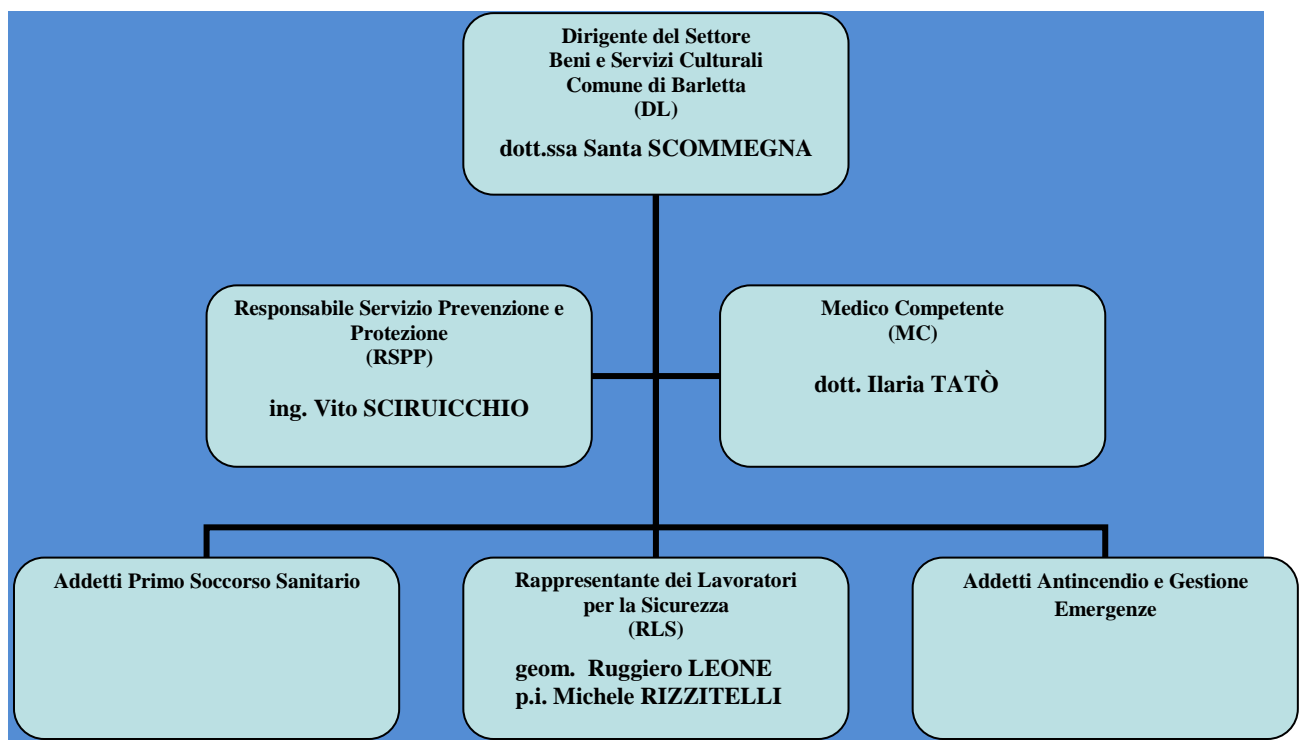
Dirigente del Settore
Beni e Servizi Culturali
Comune di Barletta
(DL)

dott.ssa Santa SCOMMEGNA

Responsabile Servizio Prevenzione e Protezione
(RSPP)

ing. Vito SCIRUICCHIO

Medico Competente
(MC)

dott. Ilaria TATÒ

Addetti Primo Soccorso Sanitario

Rappresentante dei Lavoratori per la Sicurezza
(RLS)

geom. Ruggiero LEONE
p.i. Michele RIZZITELLI

Addetti Antincendio e Gestione Emergenze